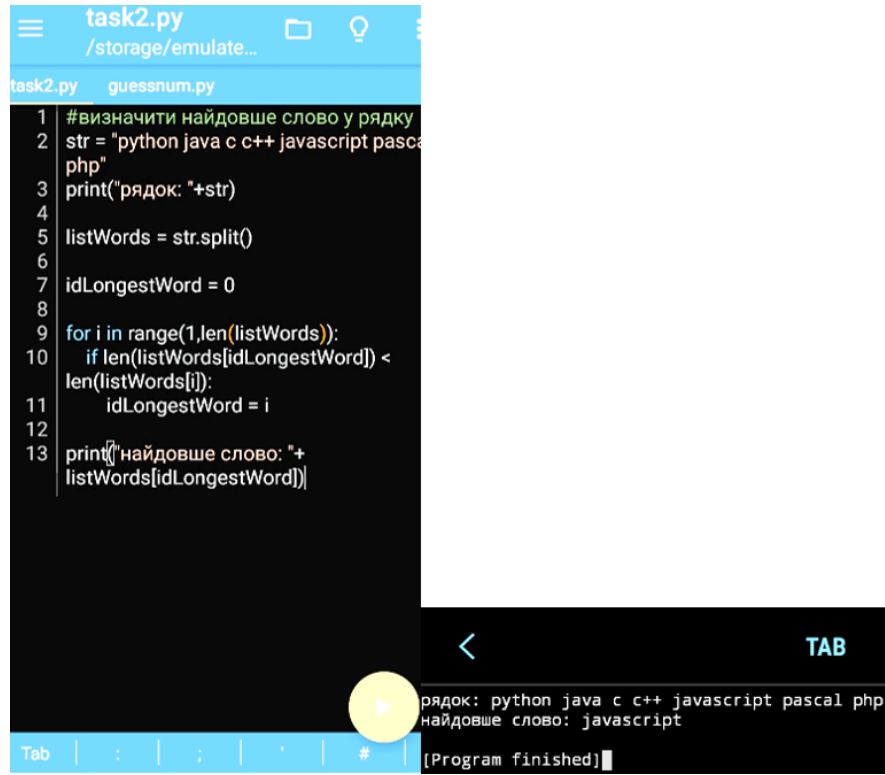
task2.py
/storage/emulate...

task2.py guessnum.py

1 #визначити найдовше слово у рядку
2 str = "python java c c++ javascript pasca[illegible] php"
3 print("рядок: "+str)
4
5 listWords = str.split()
6
7 idLongestWord = 0
8
9 for i in range(1,len(listWords)):
10 if len(listWords[idLongestWord]) < len(listWords[i]):
11 idLongestWord = i
12
13 print("найдовше слово: "+ listWords[idLongestWord])

Tab : ; ' #

TAB

рядок: python java c c++ javascript pascal php
найдовше слово: javascript

[Program finished]